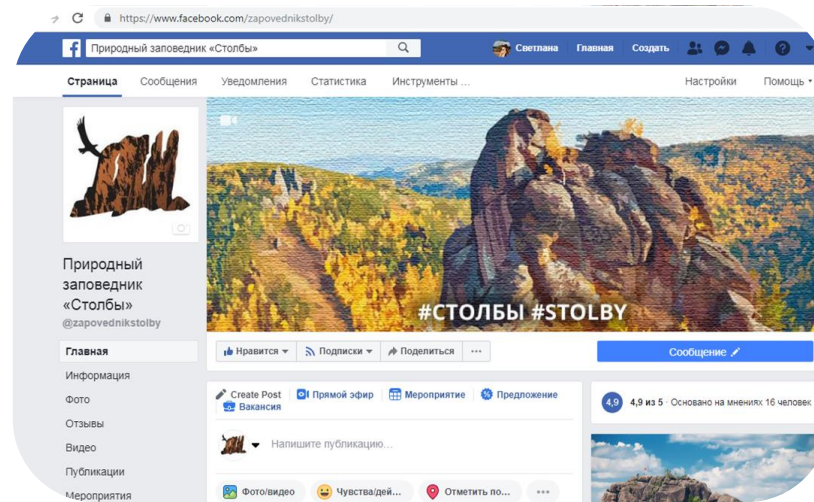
https://www.facebook.com/zapovednikstolby/

Природный заповедник «Столбы»

Светлана Главная Создать

Страница Сообщения Уведомления Статистика Инструменты ...

Настройки Помощь

Природный заповедник «Столбы»
@zapovednikstolby

#СТОЛБЫ #STOLBY

Нравится Подписки Поделиться ...

Сообщение

Главная
Информация
Фото
Отзывы
Видео
Публикации
Мероприятия

Create Post Прямой эфир Мероприятие Предложение Вакансия

Напишите публикацию...

Фото/видео Чувства/дей... Отметить по... ...

4,9 4,9 из 5 · Основано на мнениях 16 человек